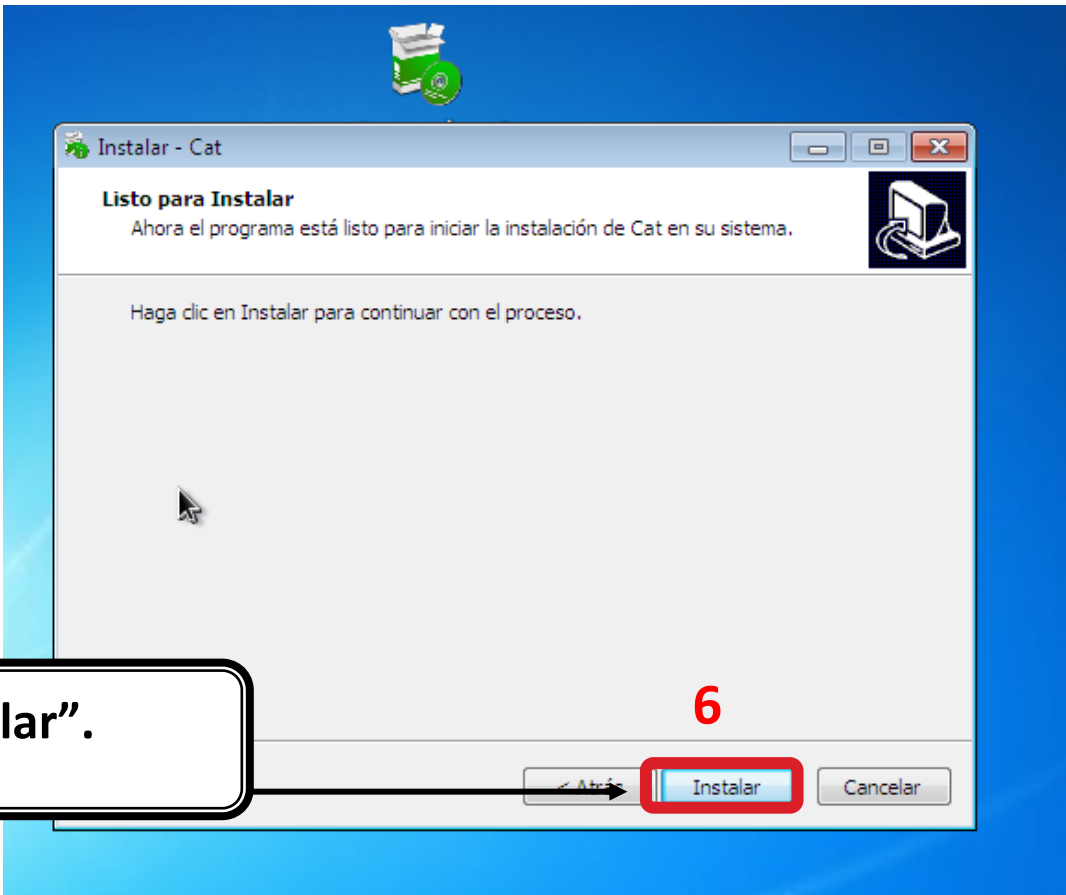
Instalar - Cat

Listo para Instalar
Ahora el programa está listo para iniciar la instalación de Cat en su sistema.

Haga clic en Instalar para continuar con el proceso.

lar".

6

< Atrás

Instalar

Cancelar